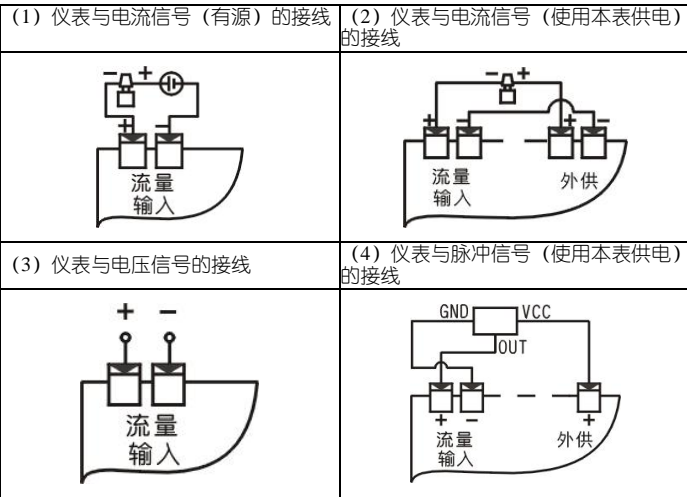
| (1) 仪表与电流信号（有源）的接线 | (2) 仪表与电流信号（使用本表供电）的接线 |
|---|---|
| − + + − 流量 输入 | − + + − + − 流量 输入 外供 |
| (3) 仪表与电压信号的接线 | (4) 仪表与脉冲信号（使用本表供电）的接线 |
| + − 流量 输入 | GND VCC OUT + − + 流量 输入 外供 |